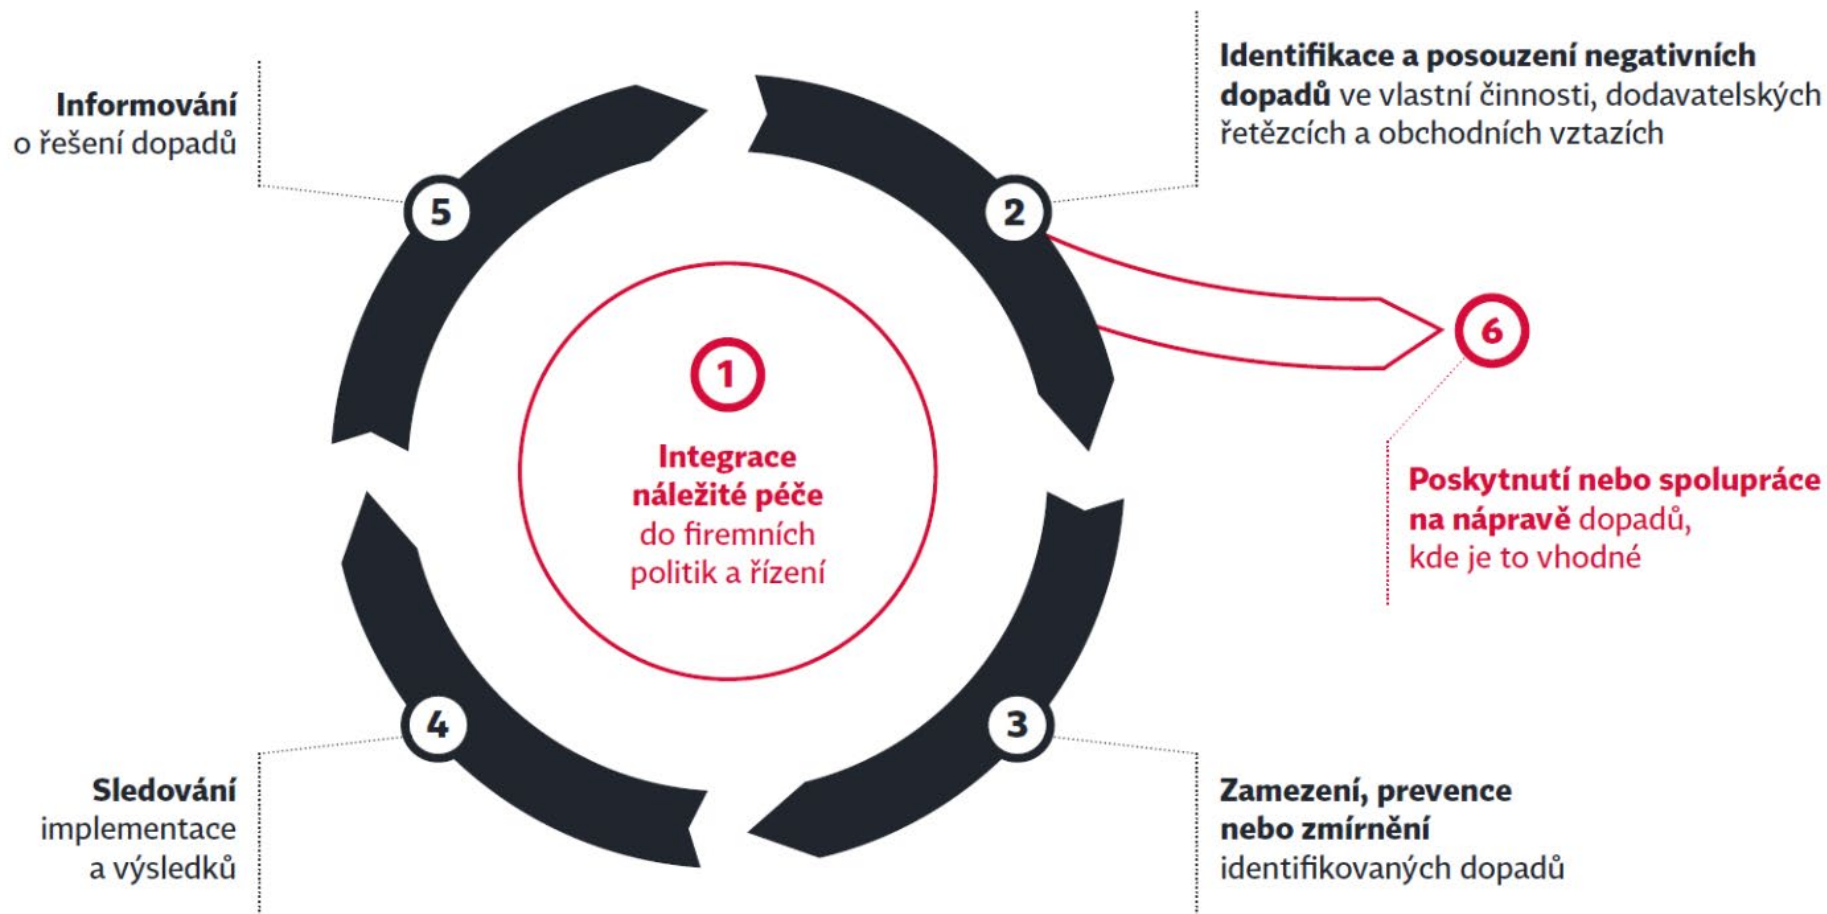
1

Integrace náležité péče do firemních politik a řízení

2

Identifikace a posouzení negativních dopadů ve vlastní činnosti, dodavatelských řetězcích a obchodních vztazích

3

Zamezení, prevence nebo zmírnění identifikovaných dopadů

4

Sledování implementace a výsledků

5

Informování o řešení dopadů

6

Poskytnutí nebo spolupráce na nápravě dopadů, kde je to vhodné